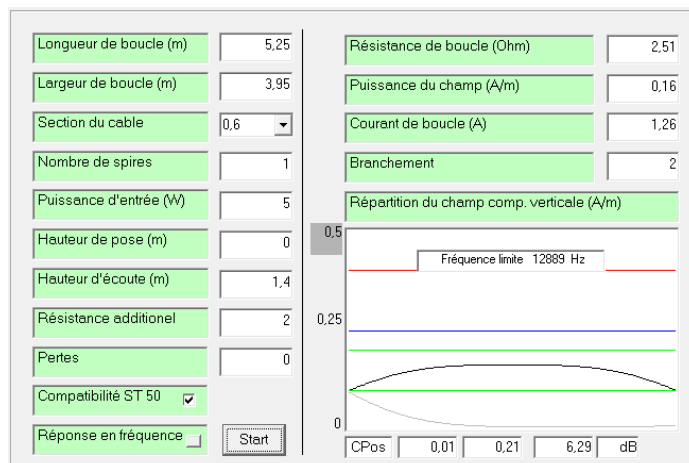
Longueur de boucle (m) 5,25
Largeur de boucle (m) 3,95
Section du cable 0,6
Nombre de spires 1
Puissance d'entrée (W) 5
Hauteur de pose (m) 0
Hauteur d'écoute (m) 1,4
Résistance additionel 2
Pertes 0
Compatibilité ST 50
Réponse en fréquence
Start

Résistance de boucle (Ohm) 2,51
Puissance du champ (A/m) 0,16
Courant de boucle (A) 1,26
Branchement 2
Répartition du champ comp. verticale (A/m)
0,5
Fréquence limite 12889 Hz
0,25
0
CPos 0,01 0,21 6,29 dB